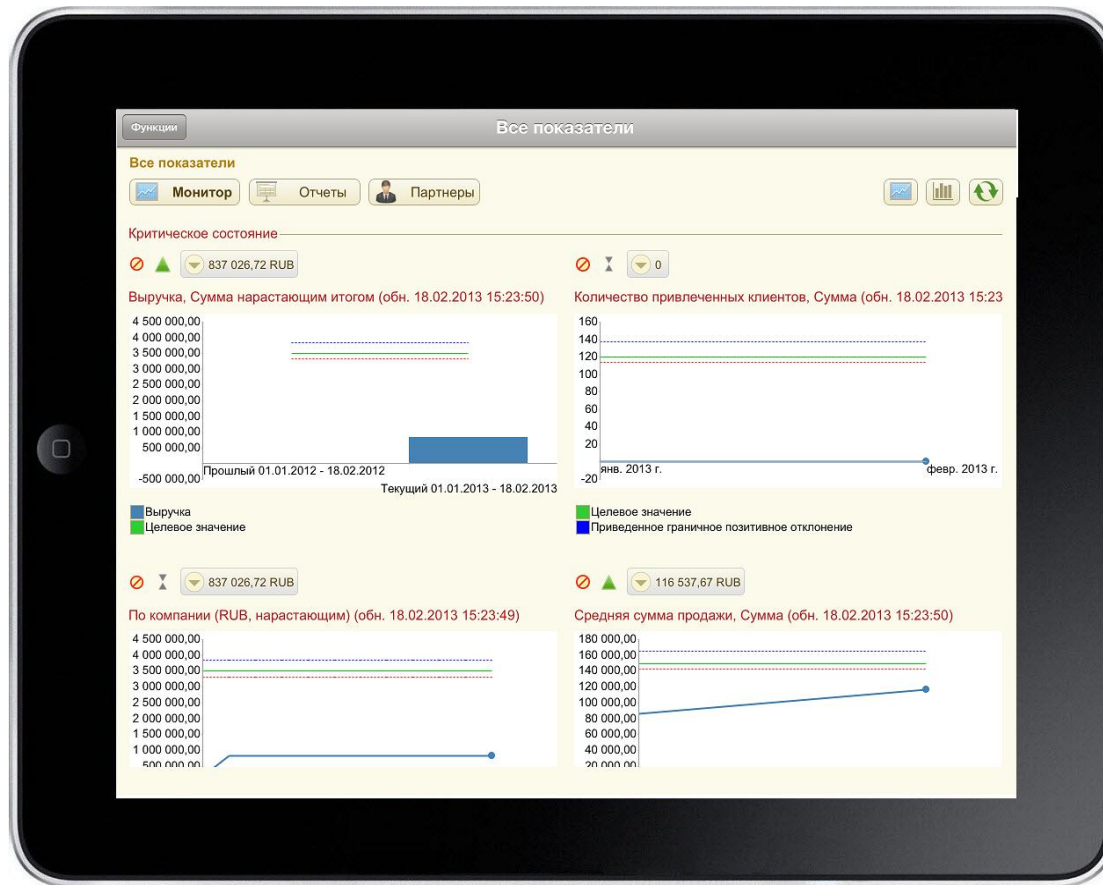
Функции

Все показатели

Все показатели

Монитор Отчеты Партнеры

Критическое состояние

837 026,72 RUB

Выручка, Сумма нарастающим итогом (обн. 18.02.2013 15:23:50)

4 500 000,00
4 000 000,00
3 500 000,00
3 000 000,00
2 500 000,00
2 000 000,00
1 500 000,00
1 000 000,00
500 000,00
-500 000,00

Прошлый 01.01.2012 - 18.02.2012
Текущий 01.01.2013 - 18.02.2013

Выручка
Целевое значение

0

Количество привлеченных клиентов, Сумма (обн. 18.02.2013 15:23

160
140
120
100
80
60
40
20
-20

янв. 2013 г.
февр. 2013 г.

Целевое значение
Приведенное граничное позитивное отклонение

837 026,72 RUB

По компании (RUB, нарастающим) (обн. 18.02.2013 15:23:49)

4 500 000,00
4 000 000,00
3 500 000,00
3 000 000,00
2 500 000,00
2 000 000,00
1 500 000,00
1 000 000,00
500 000,00

116 537,67 RUB

Средняя сумма продажи, Сумма (обн. 18.02.2013 15:23:50)

180 000,00
160 000,00
140 000,00
120 000,00
100 000,00
80 000,00
60 000,00
40 000,00
20 000,00